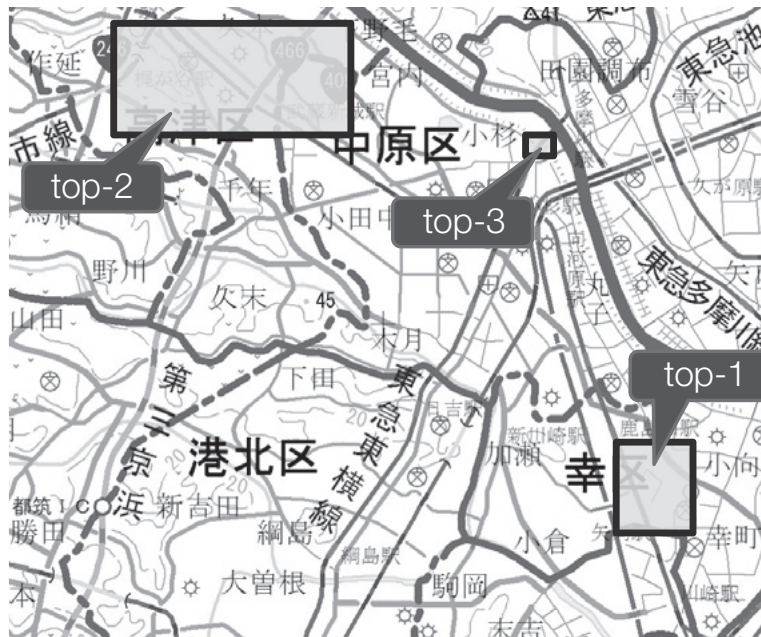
top-2
top-3
top-1
作延
246
466
409
野毛
宮内
田園調布
東急池
雪谷
市線
中原区
小杉
千年
小田中
野川
久末
45
木月
東急多摩川
山田
第三京浜
下田
東急東横線
日吉
新川崎駅
加瀬
幸区
港北区
小向
都筑 I C
新吉田
勝田
綱島
綱島駅
小倉
幸町
大曽根
駒岡
川崎駅
本